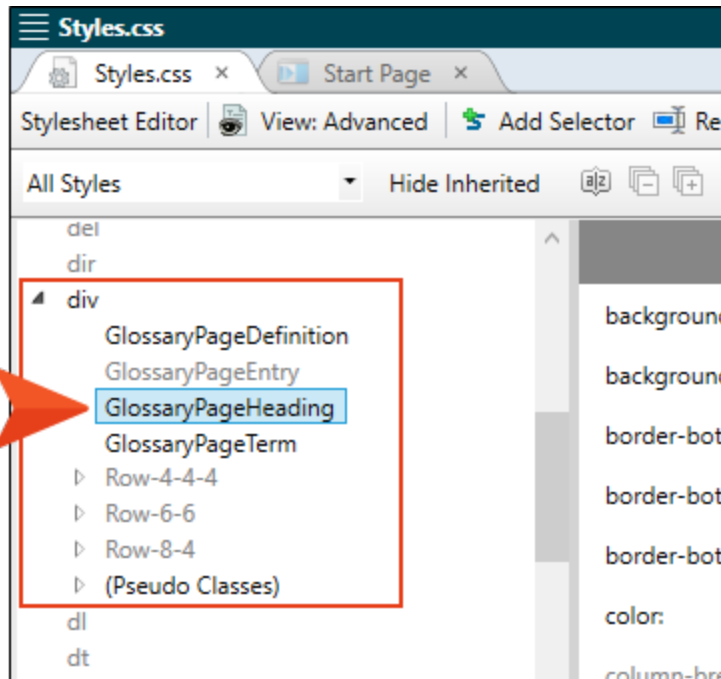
Styles.css

Styles.css ×

Start Page ×

Stylesheet Editor

View: Advanced

Add Selector

Re

All Styles

Hide Inherited

del
dir
div
GlossaryPageDefinition
GlossaryPageEntry
GlossaryPageHeading
GlossaryPageTerm
Row-4-4-4
Row-6-6
Row-8-4
(Pseudo Classes)
dl
dt

backgroun
backgroun
border-bot
border-bot
border-bot
color:
column-bre